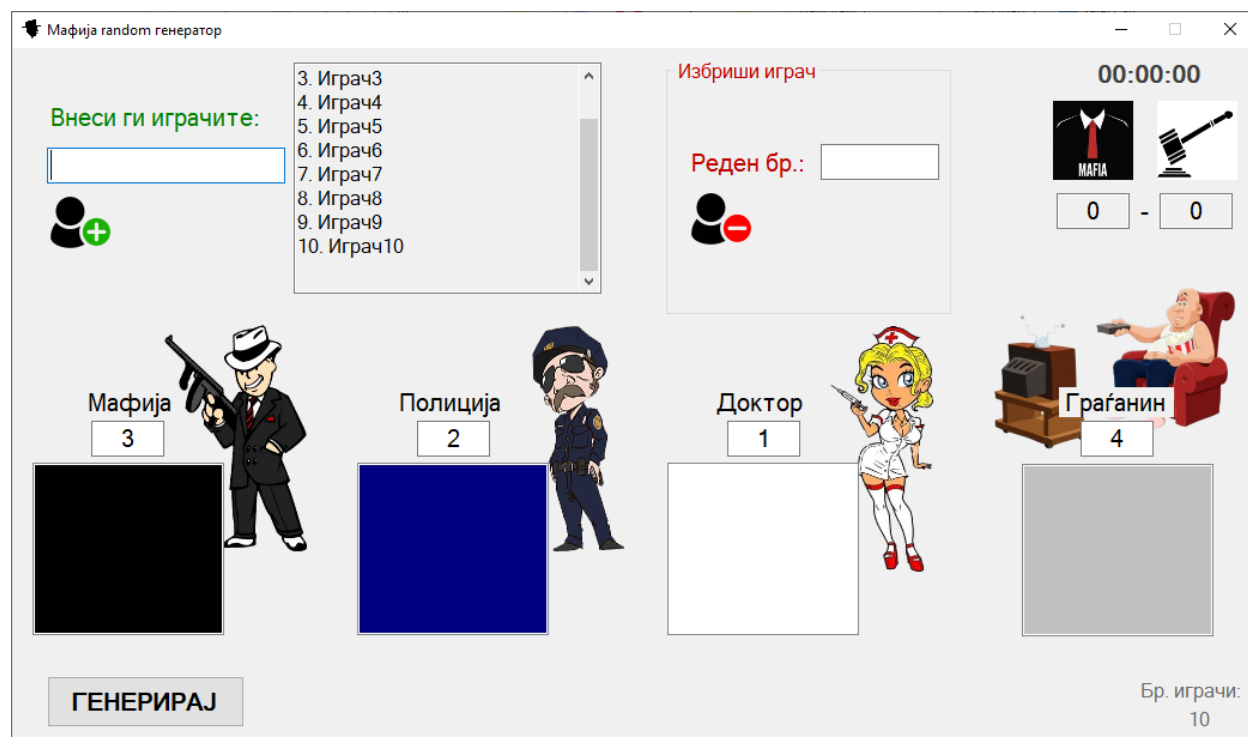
Мафија random генератор

Внеси ги играчите:

3. Играч3
4. Играч4
5. Играч5
6. Играч6
7. Играч7
8. Играч8
9. Играч9
10. Играч10

Избриши играч

Реден бр.:

00:00:00

MAFIA

0 - 0

Мафија
3

Полиција
2

Доктор
1

Граѓанин
4

ГЕНЕРИРАЈ

Бр. играчи:
10